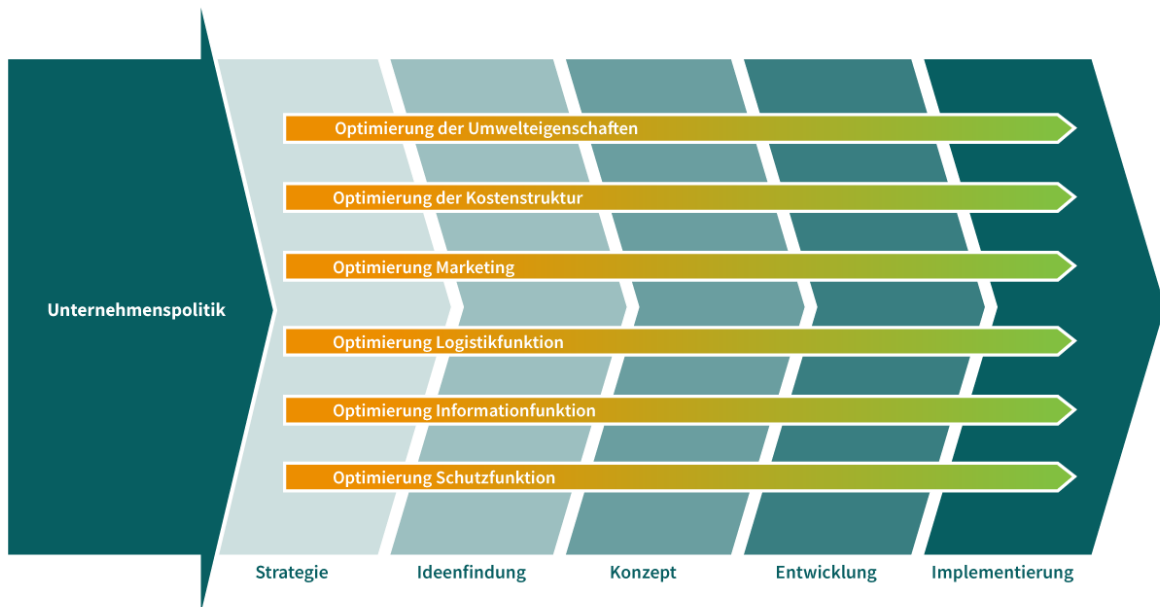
Unternehmenspolitik

Optimierung der Umwelteigenschaften

Optimierung der Kostenstruktur

Optimierung Marketing

Optimierung Logistikfunktion

Optimierung Informationfunktion

Optimierung Schutzfunktion

Strategie

Ideenfindung

Konzept

Entwicklung

Implementierung